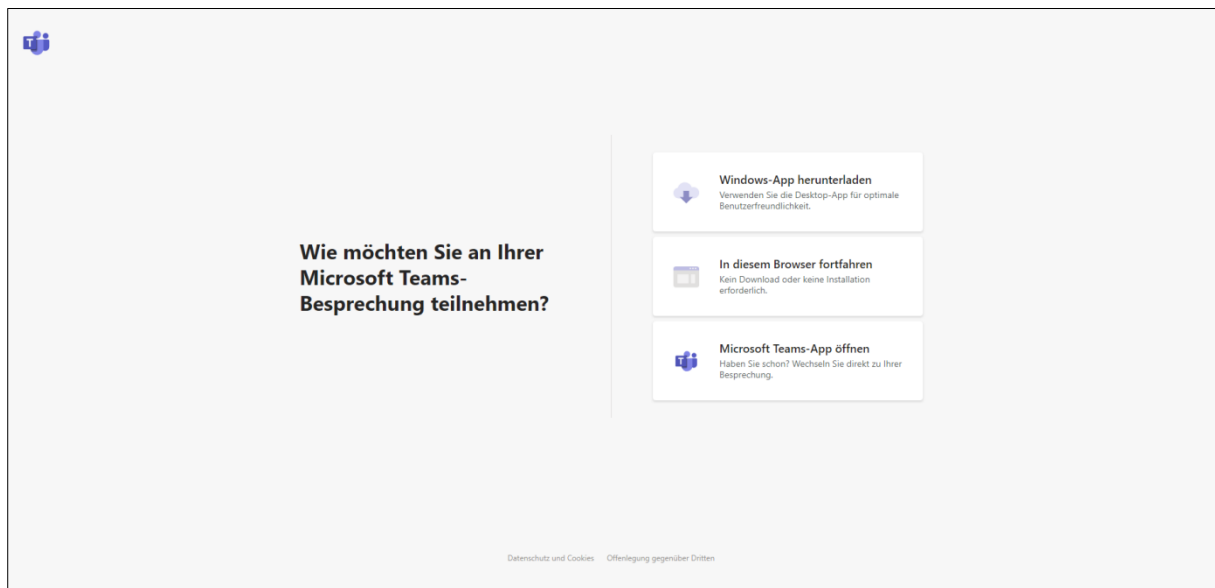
Wie möchten Sie an Ihrer Microsoft Teams-Besprechung teilnehmen?

Windows-App herunterladen
Verwenden Sie die Desktop-App für optimale Benutzerfreundlichkeit.

In diesem Browser fortfahren
Kein Download oder keine Installation erforderlich.

Microsoft Teams-App öffnen
Haben Sie schon? Wechseln Sie direkt zu Ihrer Besprechung.

Datenschutz und Cookies   Offenlegung gegenüber Dritten